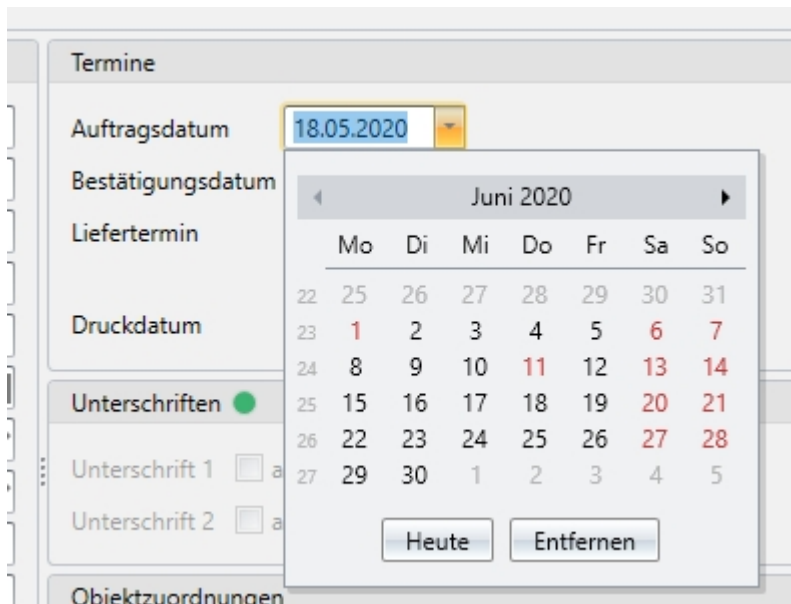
Termine

Auftragsdatum 18.05.2020

Bestätigungsdatum

Liefertermin

Druckdatum

Juni 2020

| | Mo | Di | Mi | Do | Fr | Sa | So |
|---|---|---|---|---|---|---|---|
| 22 | 25 | 26 | 27 | 28 | 29 | 30 | 31 |
| 23 | 1 | 2 | 3 | 4 | 5 | 6 | 7 |
| 24 | 8 | 9 | 10 | 11 | 12 | 13 | 14 |
| 25 | 15 | 16 | 17 | 18 | 19 | 20 | 21 |
| 26 | 22 | 23 | 24 | 25 | 26 | 27 | 28 |
| 27 | 29 | 30 | 1 | 2 | 3 | 4 | 5 |

Heute Entfernen

Unterschriften

Unterschrift 1 a

Unterschrift 2 a

Objektzuordnungen